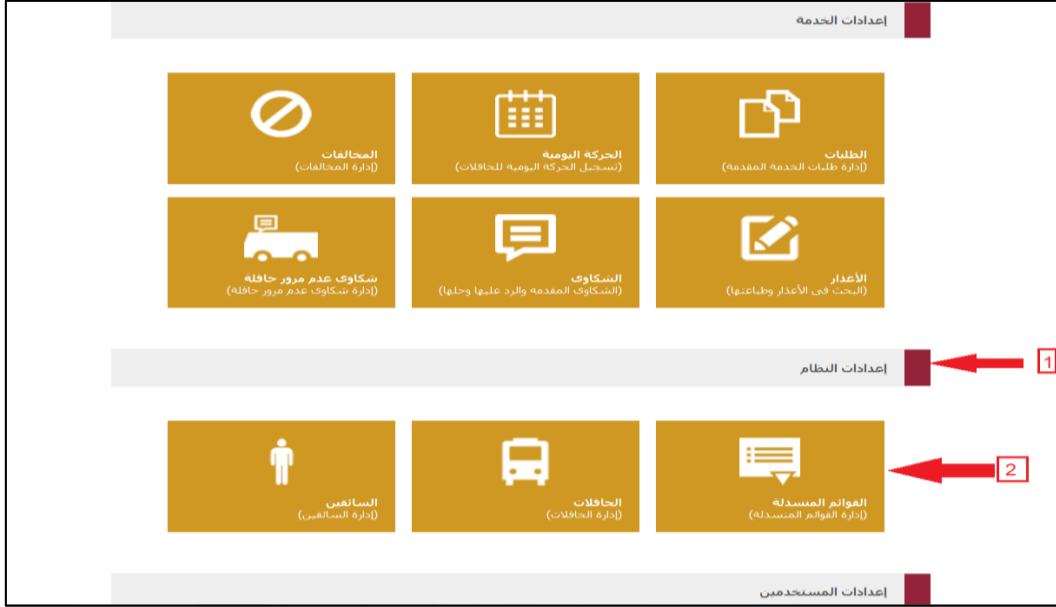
إعدادات الخدمة

الطلبات
(ادارة طلبات الخدمة المقدمة)

الحركة اليومية
(تسجيل الحركة اليومية للحافلات)

المخالفات
(إدارة المخالفات)

الأعذار
(البحث فى الأعذار وطباعتها)

الشكاوى
(الشكاوى المقدمه والرد عليها وحلها)

شكاوى عدم مرور حافلة
(إدارة شكاوى عدم مرور حافلة)

إعدادات النظام

1

القوائم المنسدلة
(إدارة القوائم المنسدلة)

2

الحافلات
(إدارة الحافلات)

السائقين
(إدارة السائقين)

إعدادات المستخدمين